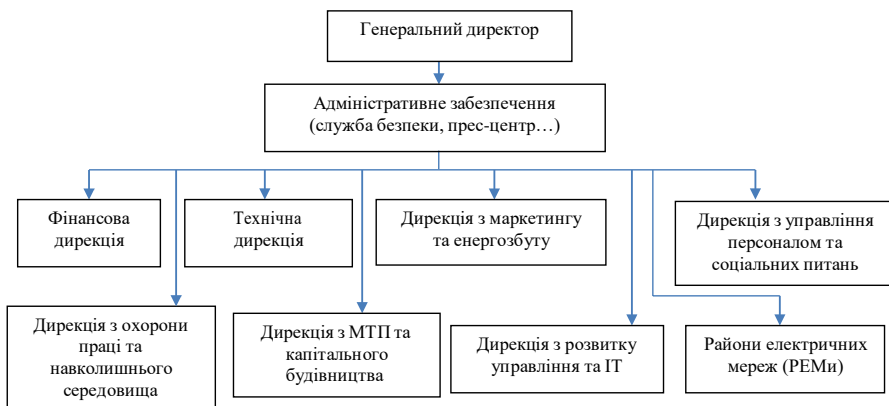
Генеральний директор

Адміністративне забезпечення (служба безпеки, прес-центр…)

Фінансова дирекція

Технічна дирекція

Дирекція з маркетингу та енергозбуту

Дирекція з управління персоналом та соціальних питань

Дирекція з охорони праці та навколишнього середовища

Дирекція з МТП та капітального будівництва

Дирекція з розвитку управління та ІТ

Райони електричних мереж (РЕМи)